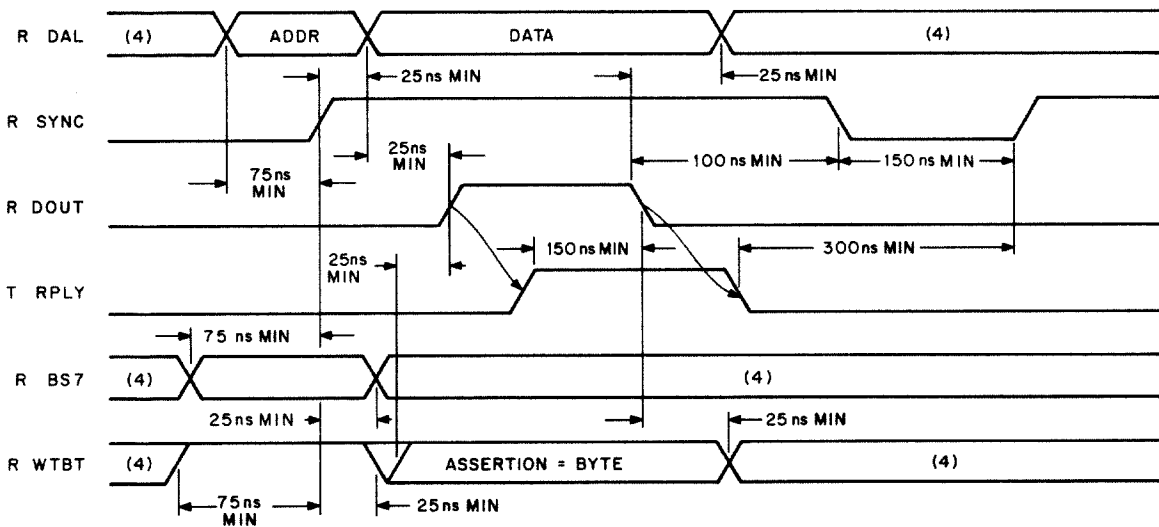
R DAL
(4)
ADDR
DATA
(4)
25 ns MIN
25 ns MIN
R SYNC
25ns MIN
100 ns MIN
150 ns MIN
75ns MIN
R DOUT
150 ns MIN
300ns MIN
25ns MIN
T RPLY
75 ns MIN
R BS7
(4)
(4)
25 ns MIN
25 ns MIN
R WTBT
(4)
ASSERTION = BYTE
(4)
75ns MIN
25 ns MIN